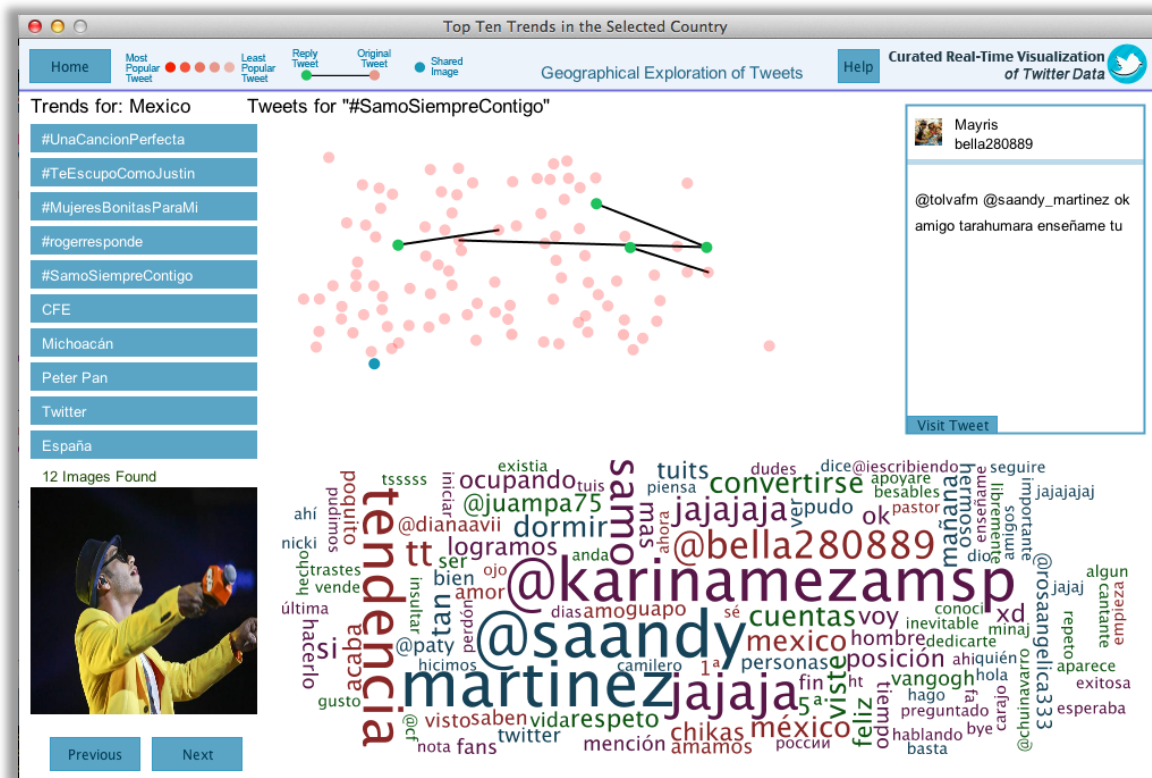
Top Ten Trends in the Selected Country

Home

Most Popular Tweet

Least Popular Tweet

Reply Tweet

Original Tweet

Shared Image

Geographical Exploration of Tweets

Help

Curated Real-Time Visualization of Twitter Data

Trends for: Mexico

Tweets for "#SamoSiempreContigo"

#UnaCancionPerfecta

#TeEscupoComoJustin

#MujeresBonitasParaMi

#rogerresponde

#SamoSiempreContigo

CFE

Michoacán

Peter Pan

Twitter

España

12 Images Found

Previous

Next

Mayris
bella280889

@tolvafm @saandy_martinez ok amigo tarahumara enseñame tu

Visit Tweet

tendencia @saandy martinez @karinamezamsp jajaja samo @bella280889 jajajaja convertirse dormir tt logramos @juampa75 ocupando tuits existia tssssss poquito pudimos ahí nicki hecho trastes vende última hacerlo si acaba gusto @diananavii iniciar ser bien tan amor ojo perdón insultar @paty hicimos visto saben vida respeto twitter fans nota mención amamos chikas méxico mexico cuentas voy hombre posición vangogh personas fin 5ª 1ª sé amoguapo dias camilero piensa mas ahora anda tuis dudes pudo ver ok dice@iescribiendo apoyare besables pastor mañana hermoso viste feliz tiempo ht preguntado hago hablando basta ahiquién hola bye carajo dio enseñame libremente importante amigos seguire jajajajaj @rosaangelica33 @chuinavarro minaj dedicarte inevitable conoci xd repeto jajaj algun cantante empieza aparece exitosa esperaba россии @cf